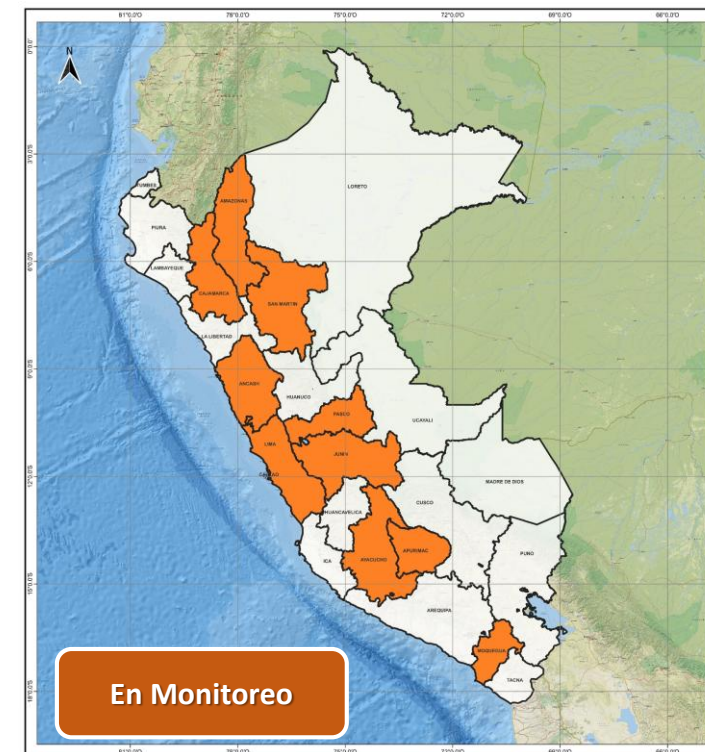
81°0.0'O 78°0.0'O 75°0.0'O 72°0.0'O 69°0.0'O 66°0.0'O

N

0°0.0'

3°0.0'S

6°0.0'S

9°0.0'S

12°0.0'S

15°0.0'S

18°0.0'S

TUMBES

PIURA

LAMBAYEQUE

AMAZONAS

CAJAMARCA

LORETO

SAN MARTIN

LA LIBERTAD

ANCASH

HUANUCO

PASCO

UCAYALI

LIMA

JUNIN

CALLAO

MADRE DE DIOS

CUSCO

HUANCAVELICA

ICA

AYACUCHO

APURIMAC

PUNO

AREQUIPA

MOQUEGUA

TACNA

En Monitoreo